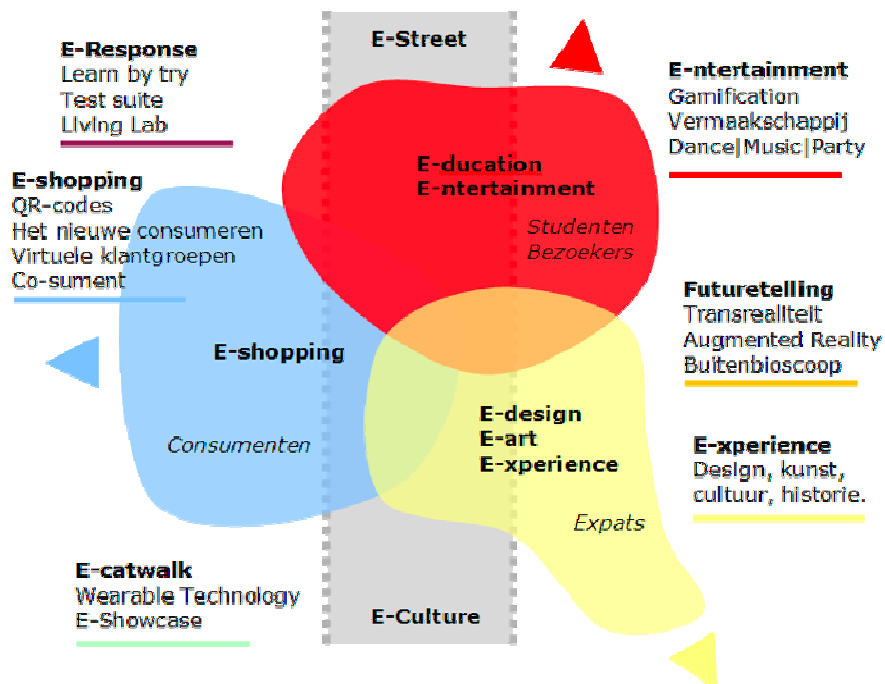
E-Response
Learn by try
Test suite
Living Lab

E-Street

E-ntertainment
Gamification
Vermaakschappij
Dance|Music|Party

E-ducation
E-ntertainment

Studenten
Bezoekers

E-shopping
QR-codes
Het nieuwe consumeren
Virtuele klantgroepen
Co-sument

Futuretelling
Transrealiteit
Augmented Reality
Buitenbioscoop

E-shopping

Consumenten

E-design
E-art
E-xperience

E-xperience
Design, kunst,
cultuur, historie.

Expats

E-catwalk
Wearable Technology
E-Showcase

E-Culture